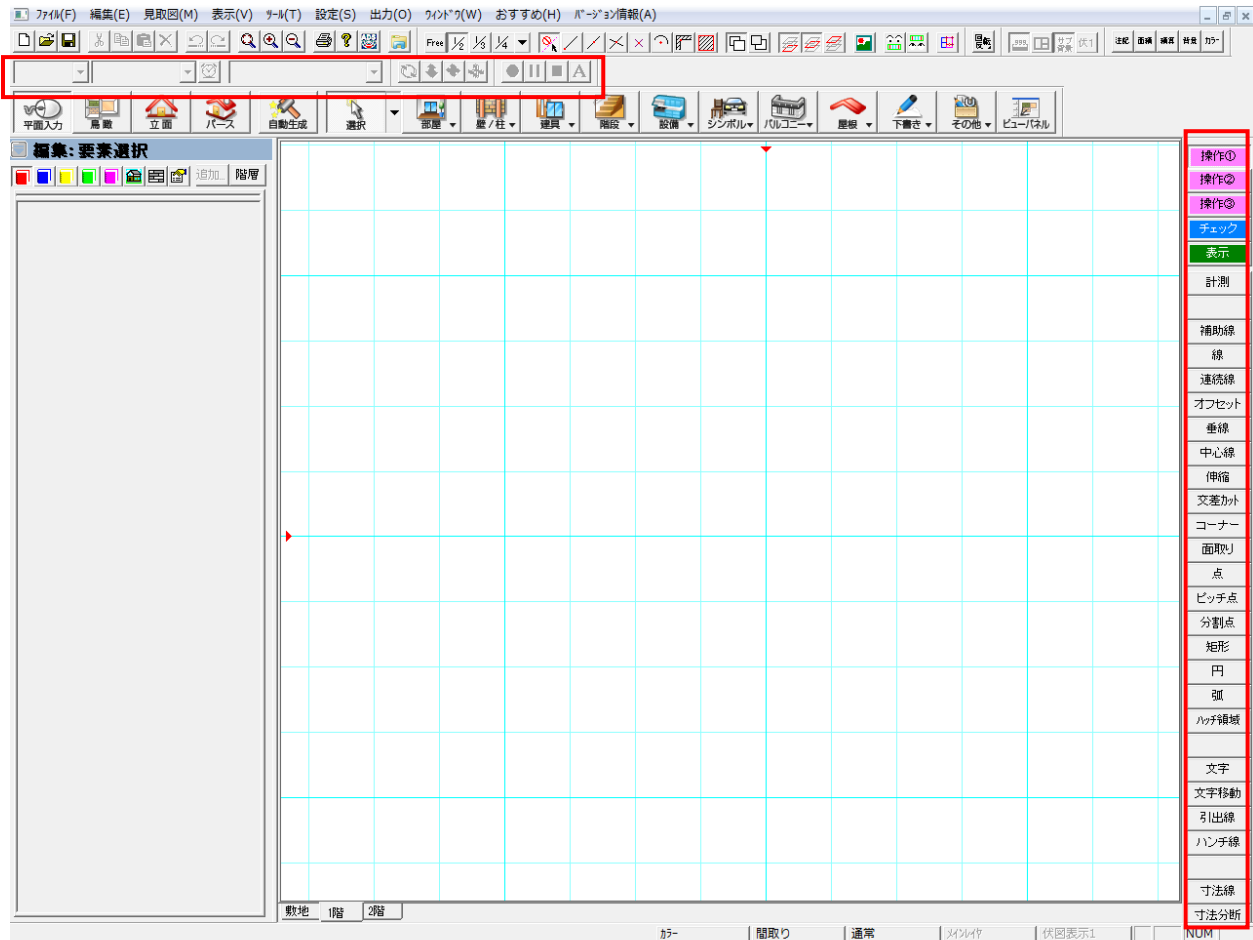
ﾌｧｲﾙ(F) 編集(E) 見取図(M) 表示(V) ﾂｰﾙ(T) 設定(S) 出力(O) ｳｨﾝﾄﾞｳ(W) おすすめ(H) ﾊﾞｰｼﾞｮﾝ情報(A)

Free ½ ⅓ ¼

A

平面入力 鳥瞰 立面 パース 自動生成 選択 部屋 壁/柱 建具 階段 設備 シンボル バルコニー 屋根 下書き その他 ビューパネル

編集: 要素選択

追加.. 階層

操作①
操作②
操作③
チェック
表示
計測
補助線
線
連続線
オフセット
垂線
中心線
伸縮
交差ｶｯﾄ
コーナー
面取り
点
ピッチ点
分割点
矩形
円
弧
ﾊｯﾁ領域
文字
文字移動
引出線
ハンチ線
寸法線
寸法分断

敷地 1階 2階

ｶﾗｰ 間取り 通常 ﾒｲﾝﾚｲﾔ 伏図表示1 NUM